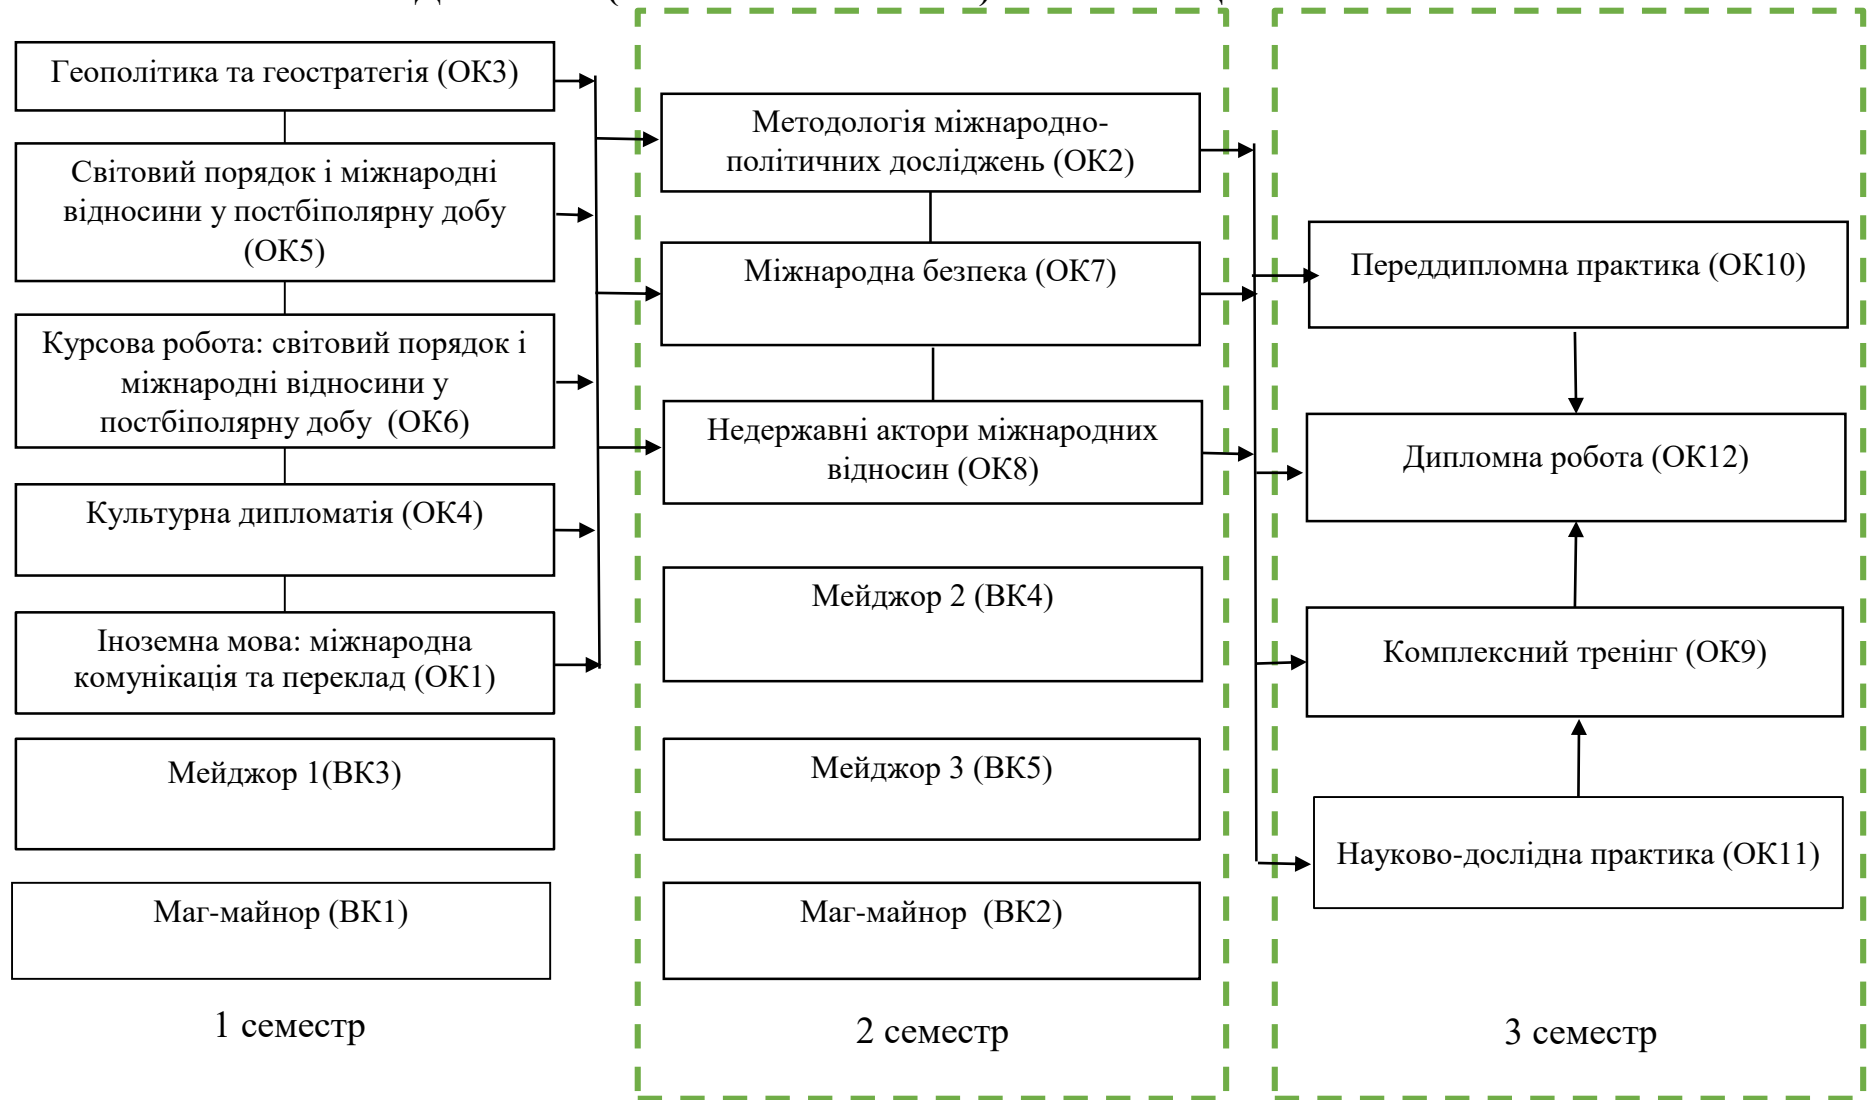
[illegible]

Геополітика та геостратегія (ОК3)

Світовий порядок і міжнародні відносини у постбіполярну добу (ОК5)

Курсова робота: світовий порядок і міжнародні відносини у постбіполярну добу (ОК6)

Культурна дипломатія (ОК4)

Іноземна мова: міжнародна комунікація та переклад (ОК1)

Мейджор 1(ВК3)

Маг-майнор (ВК1)

1 семестр

Методологія міжнародно-політичних досліджень (ОК2)

Міжнародна безпека (ОК7)

Недержавні актори міжнародних відносин (ОК8)

Мейджор 2 (ВК4)

Мейджор 3 (ВК5)

Маг-майнор (ВК2)

2 семестр

Переддипломна практика (ОК10)

Дипломна робота (ОК12)

Комплексний тренінг (ОК9)

Науково-дослідна практика (ОК11)

3 семестр